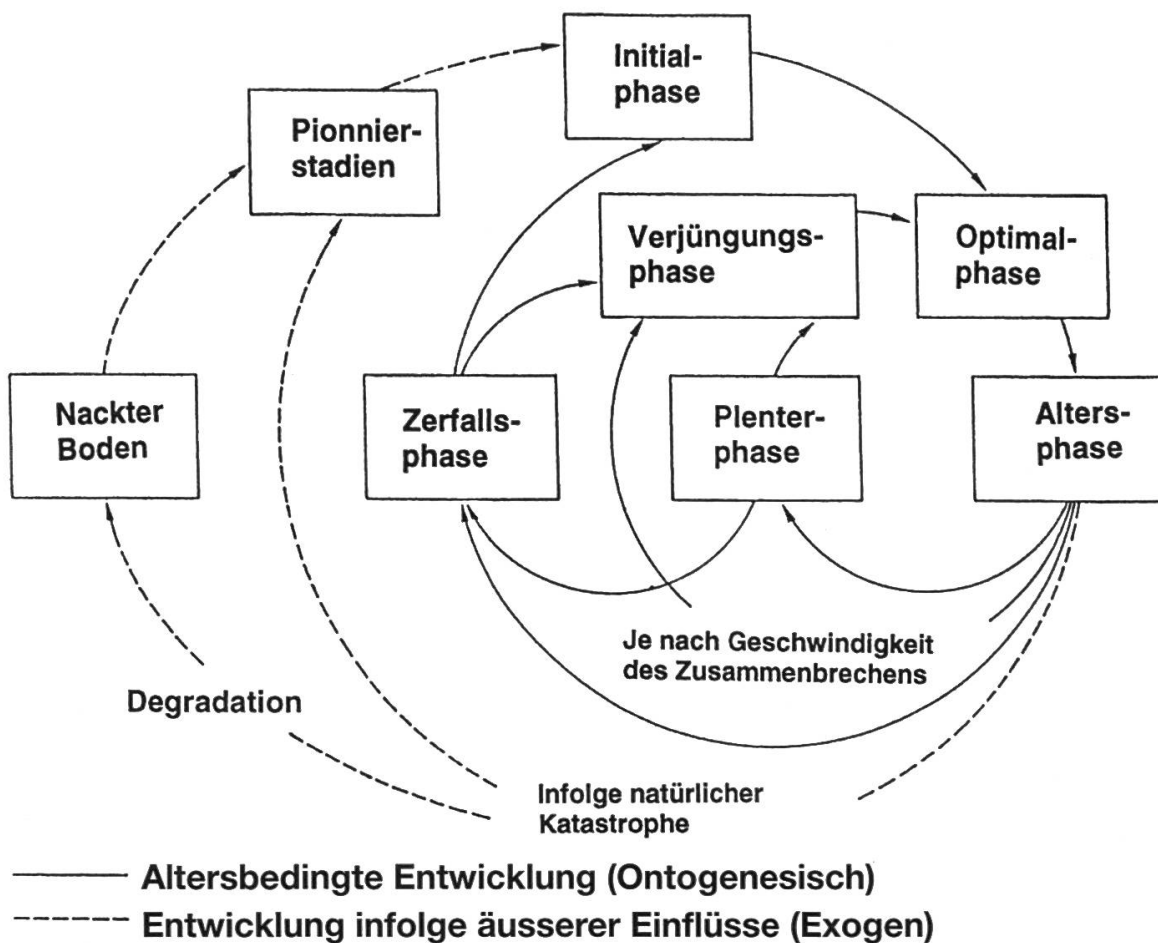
Initialphase

Pionnierstadien

Verjüngungsphase

Optimalphase

Nackter Boden

Zerfallsphase

Plenterphase

Altersphase

Je nach Geschwindigkeit des Zusammenbrechens

Degradation

Infolge natürlicher Katastrophe

——— Altersbedingte Entwicklung (Ontogenesisch)

- - - - - Entwicklung infolge äusserer Einflüsse (Exogen)